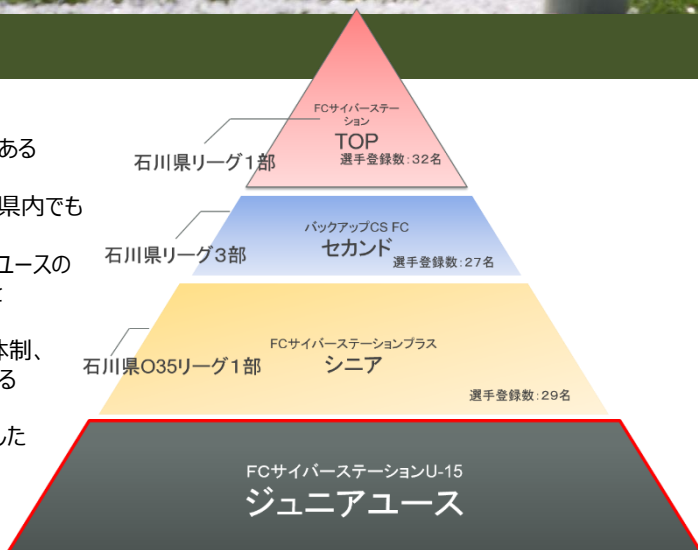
ある

県内でも

ユースの
と

体制、
る

した

FCサイバーステーション
TOP
選手登録数:32名
石川県リーグ1部

バックアップCS FC
セカンド
選手登録数:27名
石川県リーグ3部

FCサイバーステーションプラス
シニア
選手登録数:29名
石川県O35リーグ1部

FCサイバーステーションU-15
ジュニアユース